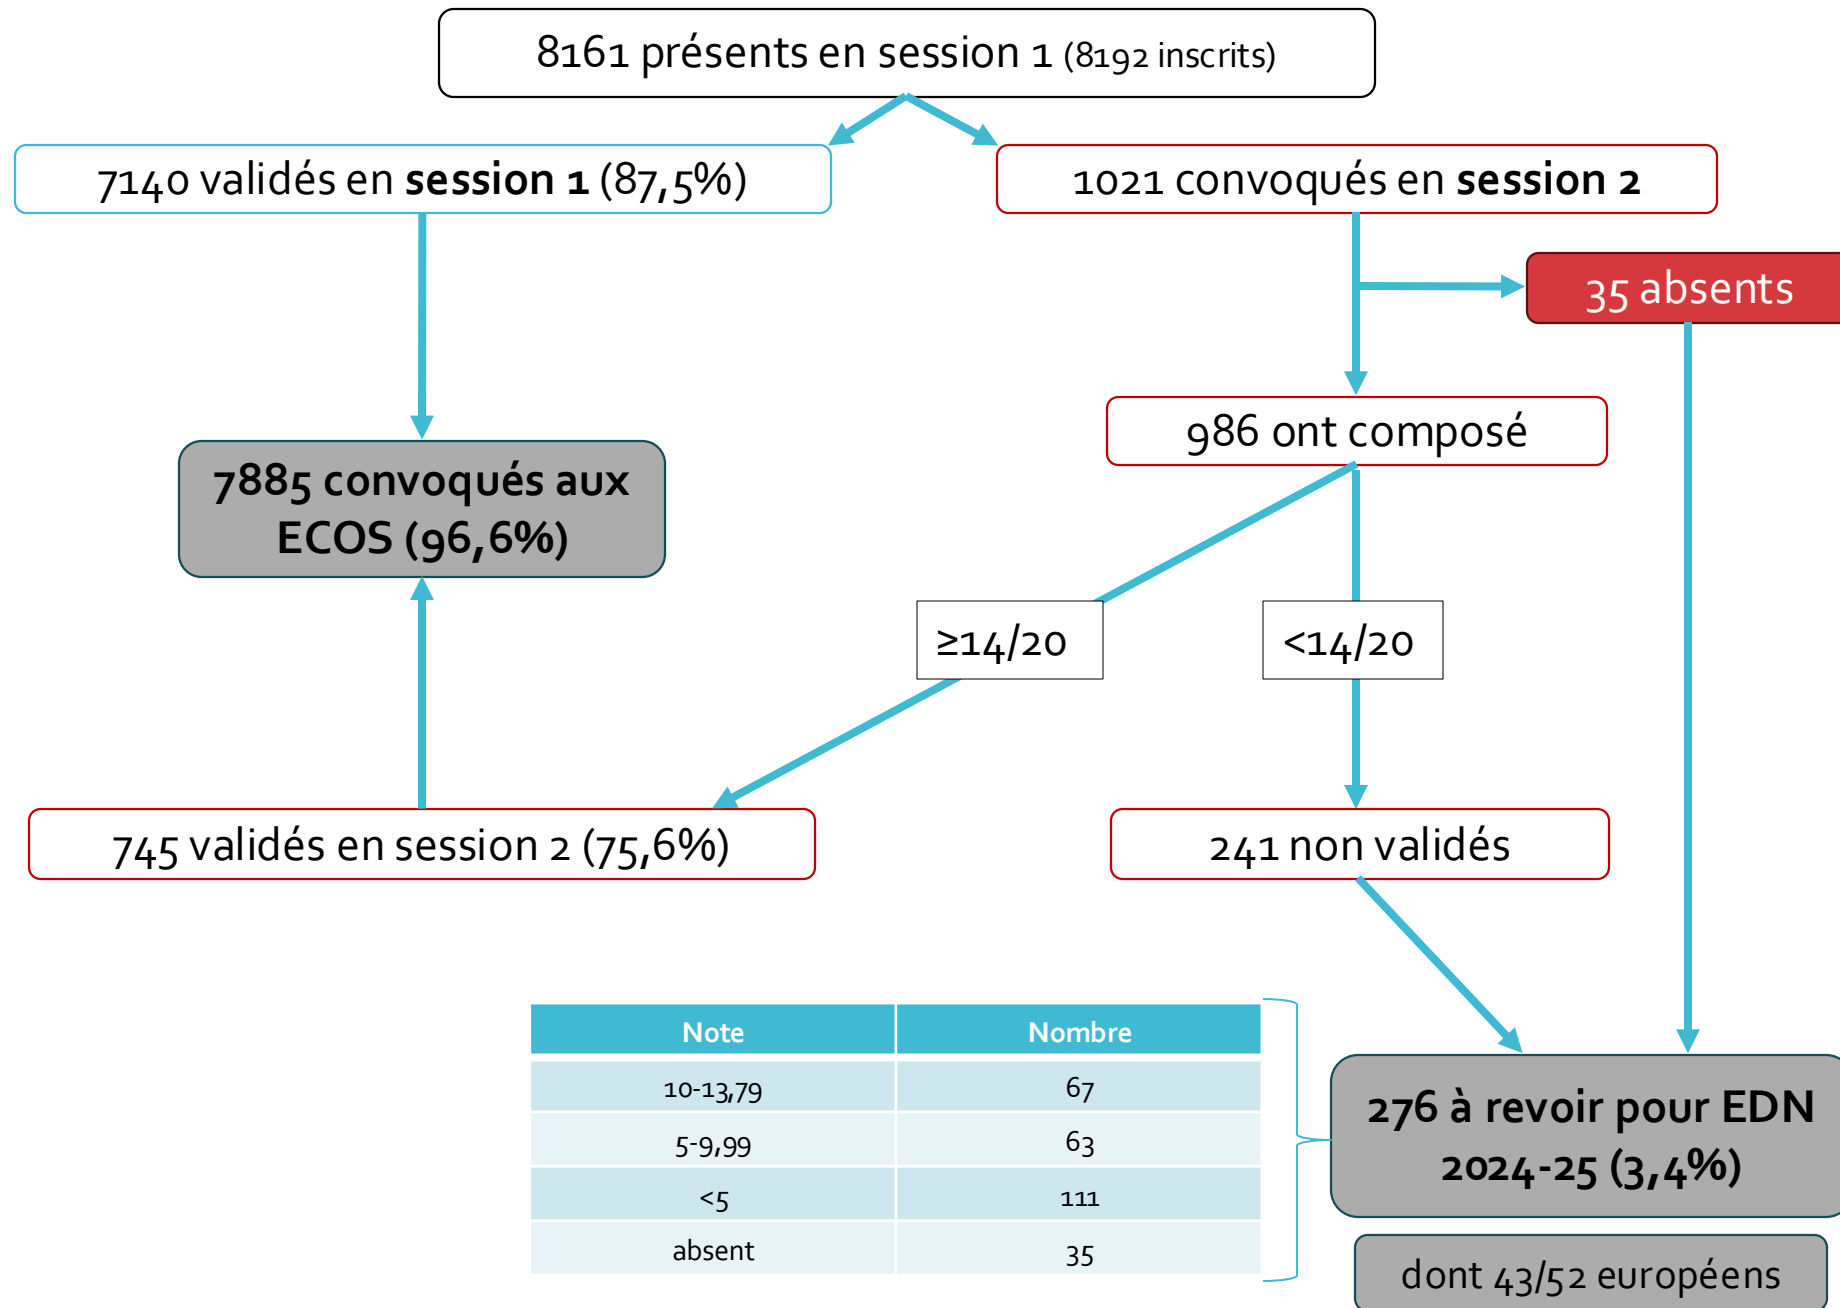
8161 présents en session 1 (8192 inscrits)

7140 validés en **session 1** (87,5%)

1021 convoqués en **session 2**

35 absents

986 ont composé

**7885 convoqués aux ECOS (96,6%)**

≥14/20

<14/20

745 validés en session 2 (75,6%)

241 non validés

| Note | Nombre |
|---|---|
| 10-13,79 | 67 |
| 5-9,99 | 63 |
| <5 | 111 |
| absent | 35 |

**276 à revoir pour EDN 2024-25 (3,4%)**

dont 43/52 européens